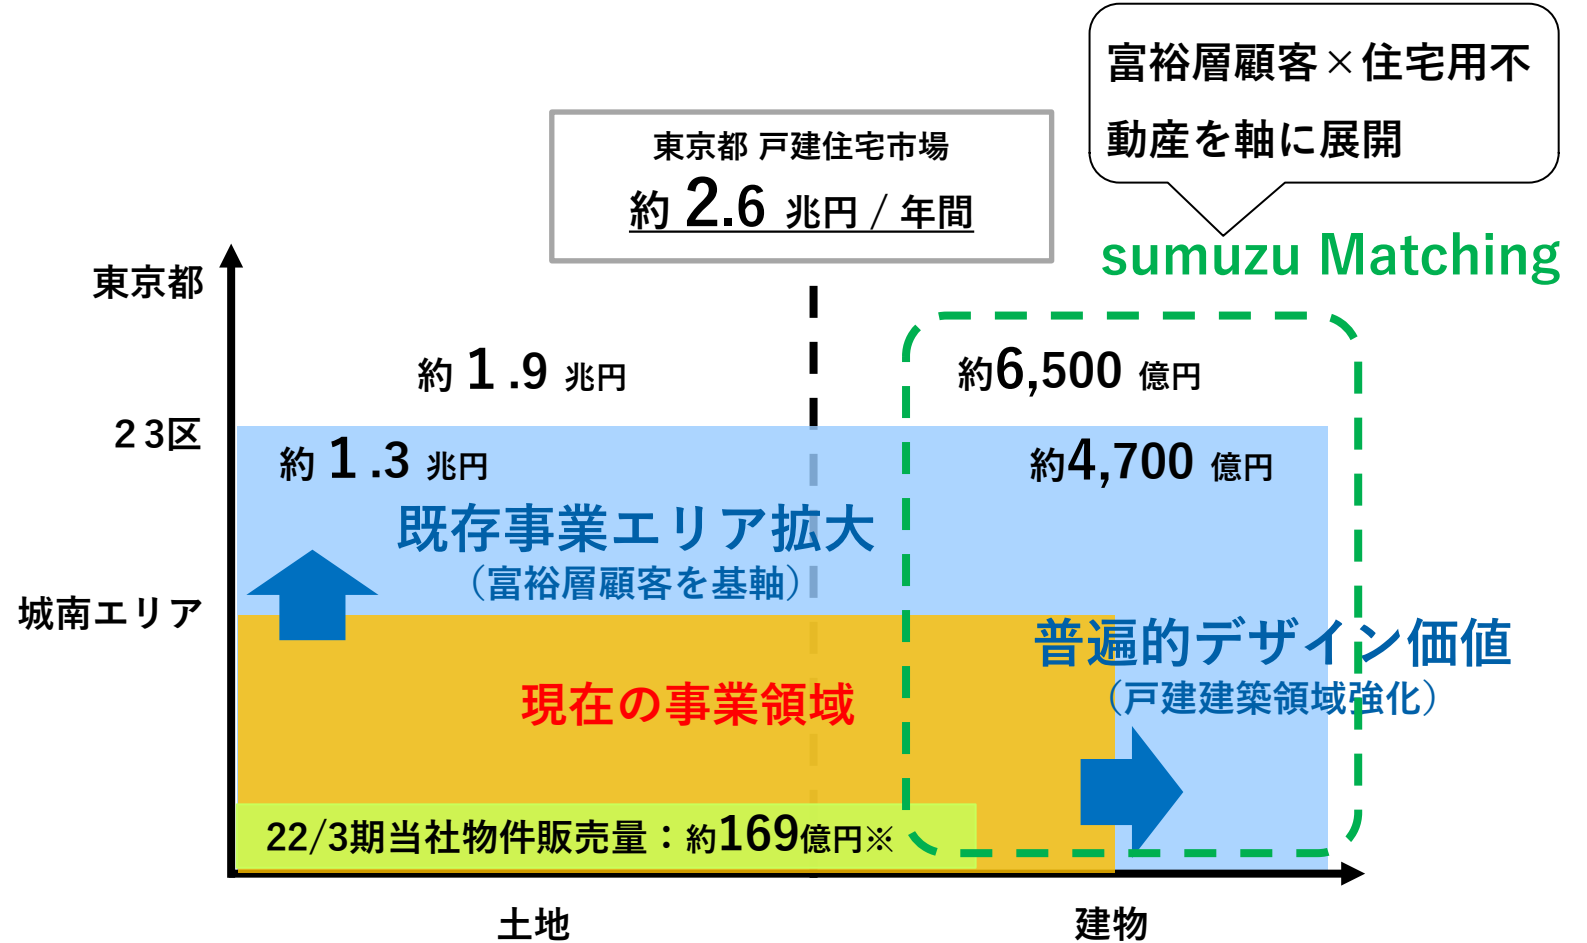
富裕層顧客×住宅用不動産を軸に展開

東京都 戸建住宅市場
約 2.6 兆円 / 年間

sumuzu Matching

東京都

約 1 .9 兆円

約6,500 億円

２３区

約 1 .3 兆円

約4,700 億円

既存事業エリア拡大
（富裕層顧客を基軸）

城南エリア

普遍的デザイン価値
（戸建建築領域強化）

現在の事業領域

22/3期当社物件販売量：約169億円※

土地

建物